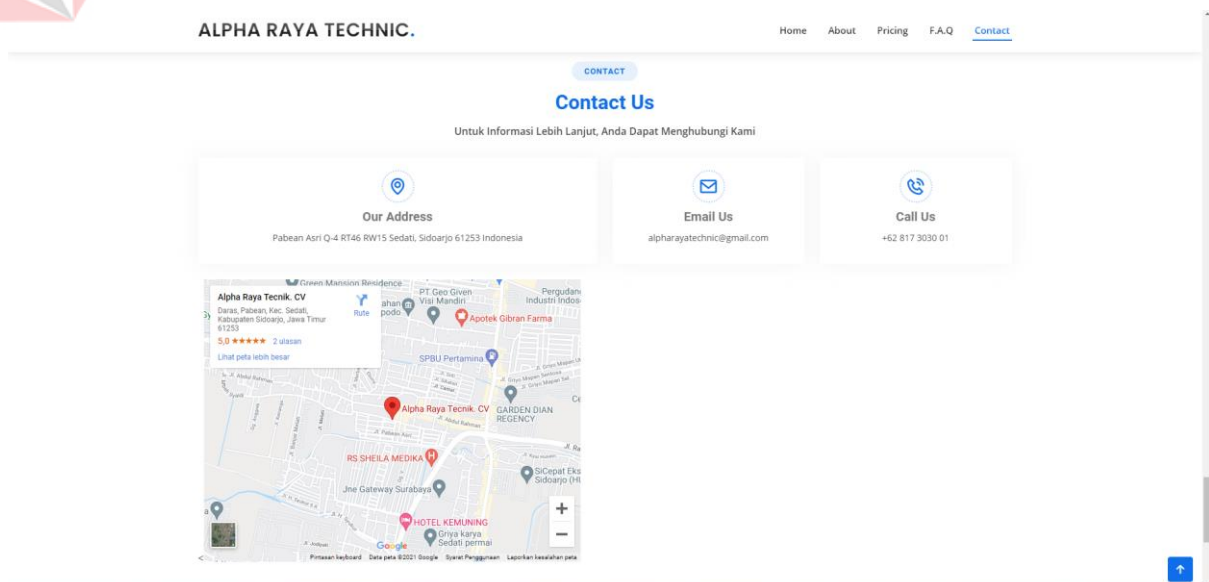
ALPHA RAYA TECHNIC.

Home About Pricing F.A.Q Contact

CONTACT

Contact Us

Untuk Informasi Lebih Lanjut, Anda Dapat Menghubungi Kami

Our Address

Pabean Asri Q-4 RT46 RW15 Sedati, Sidoarjo 61253 Indonesia

Email Us

alpharayatechnic@gmail.com

Call Us

+62 817 3030 01

Alpha Raya Tecnik. CV
Daras, Pabean, Kec. Sedati, Kabupaten Sidoarjo, Jawa Timur 61253
5,0 ★★★★★ 2 ulasan
Lihat peta lebih besar
Rute

Green Mansion Residence
PT Geo Given Visi Mandiri
Pergudangan Industri Indos
Apotek Gibran Farma
SPBU Pertamina
Alpha Raya Tecnik. CV
GARDEN DIAN REGENCY
RS SHEILA MEDIKA
SiCepat Eks Sidoarjo (H
Jne Gateway Surabaya
HOTEL KEMUNING
Griya karya Sedati permai
Google
Pintasan keyboard Data peta ©2021 Google Syarat Penggunaan Laporkan kesalahan peta